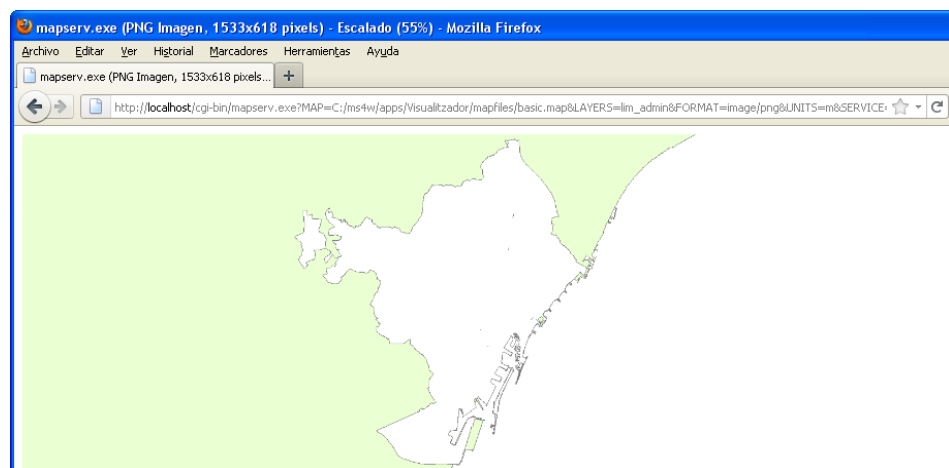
mapserv.exe (PNG Imagen, 1533x618 pixels) - Escalado (55%) - Mozilla Firefox

Archivo Editar Ver Historial Marcadores Herramientas Ayuda

mapserv.exe (PNG Imagen, 1533x618 pixels... +

http://localhost/cgi-bin/mapserv.exe?MAP=C:/ms4w/apps/Visualitzador/mapfiles/basic.map&LAYERS=lim_admin&FORMAT=image/png&UNITS=m&SERVICE